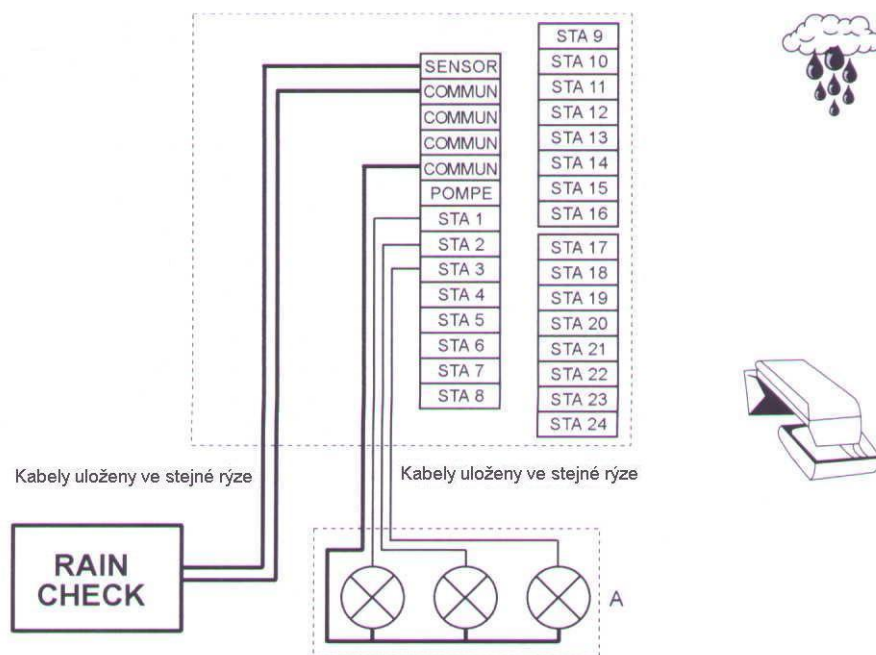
SENSOR
COMMUN
COMMUN
COMMUN
COMMUN
POMPE
STA 1
STA 2
STA 3
STA 4
STA 5
STA 6
STA 7
STA 8

STA 9
STA 10
STA 11
STA 12
STA 13
STA 14
STA 15
STA 16

STA 17
STA 18
STA 19
STA 20
STA 21
STA 22
STA 23
STA 24

Kabely uloženy ve stejné rýze

Kabely uloženy ve stejné rýze

RAIN CHECK

A